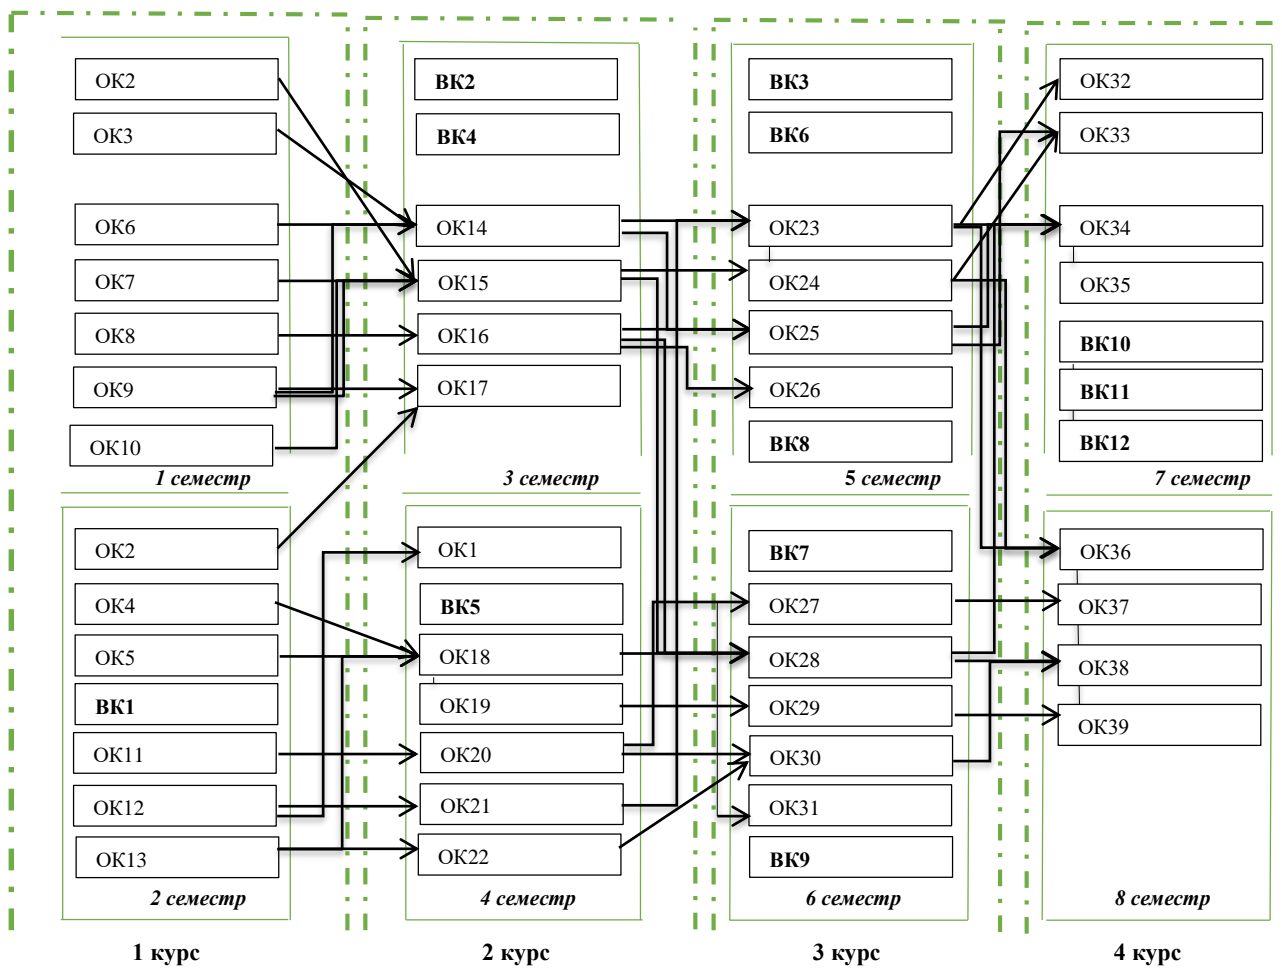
ОК2
ОК3
ОК6
ОК7
ОК8
ОК9
ОК10
1 семестр

ВК2
ВК4
ОК14
ОК15
ОК16
ОК17
3 семестр

ВК3
ВК6
ОК23
ОК24
ОК25
ОК26
ВК8
5 семестр

ОК32
ОК33
ОК34
ОК35
ВК10
ВК11
ВК12
7 семестр

ОК2
ОК4
ОК5
ВК1
ОК11
ОК12
ОК13
2 семестр

ОК1
ВК5
ОК18
ОК19
ОК20
ОК21
ОК22
4 семестр

ВК7
ОК27
ОК28
ОК29
ОК30
ОК31
ВК9
6 семестр

ОК36
ОК37
ОК38
ОК39
8 семестр

1 курс
2 курс
3 курс
4 курс